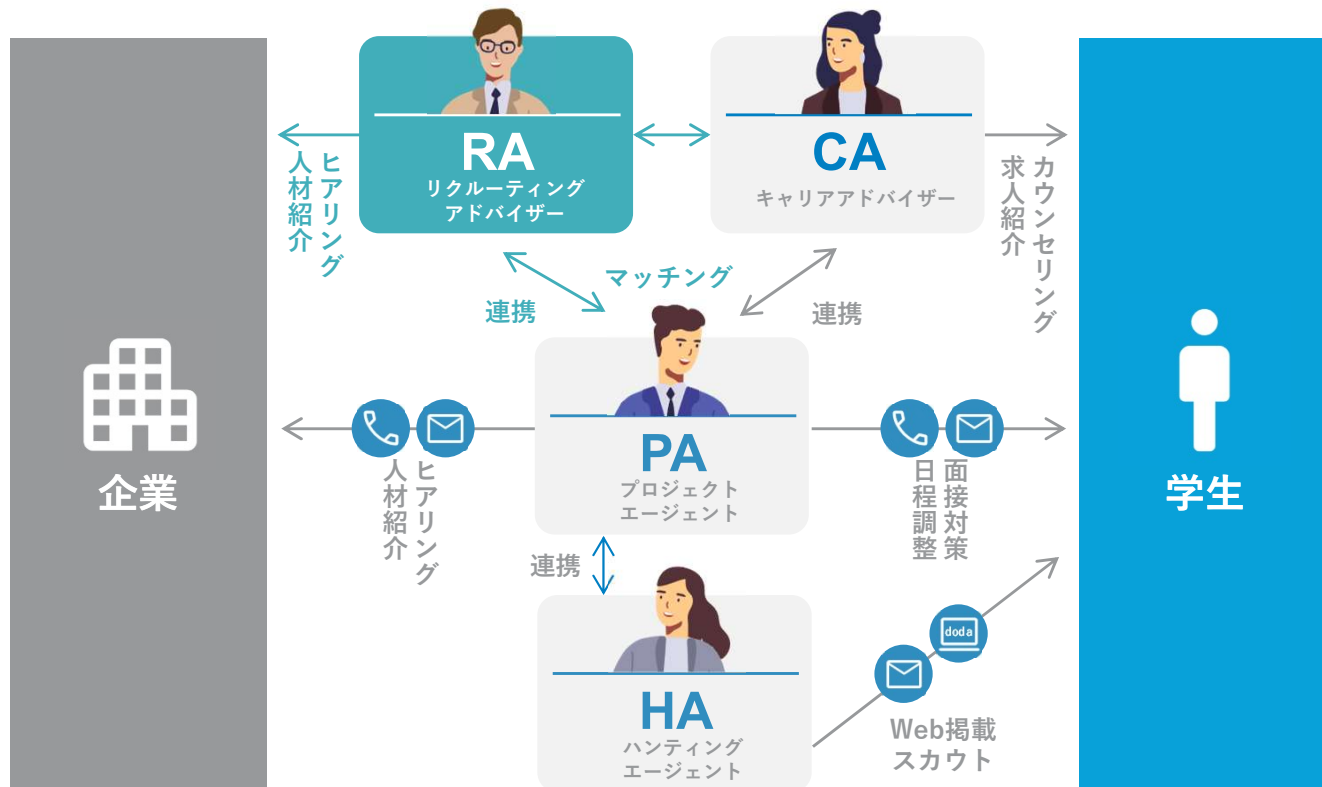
企業

RA
リクルーティング
アドバイザー

ヒアリング
人材紹介

CA
キャリアアドバイザー

カウンセリング
求人紹介

マッチング

連携

連携

PA
プロジェクト
エージェント

ヒアリング
人材紹介

面接対策
日程調整

連携

HA
ハンティング
エージェント

doda

Web掲載
スカウト

学生